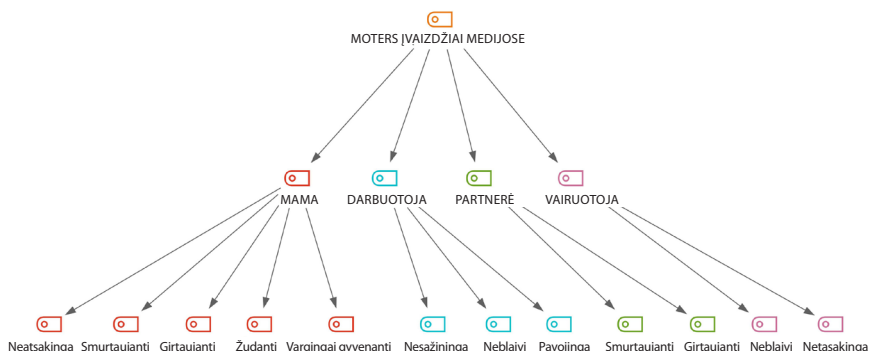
MOTERS ĮVAIZDŽIAI MEDIJOSE

MAMA

DARBUOTOJA

PARTNERĖ

VAIRUOTOJA

Neatsakinga

Smurtaujanti

Girtaujanti

Žudanti

Vargingai gyvenanti

Nesąžininga

Neblaivi

Pavojinga

Smurtaujanti

Girtaujanti

Neblaivi

Netasakinga